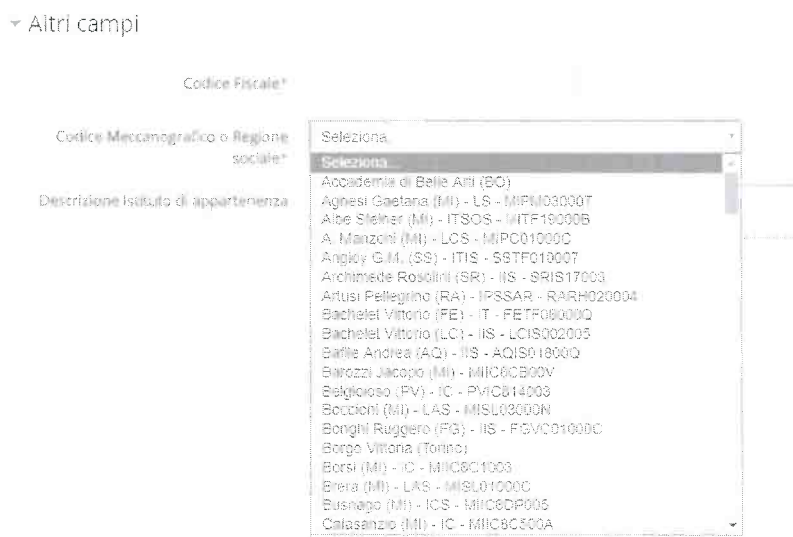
Altri campi

Codice Fiscale*

Codice Meccanografico o Regione sociale*

Descrizione istituto di appartenenza

Seleziona...

Seleziona...
Accademia di Belle Arti (BO)
Agnesi Gaetana (MI) - LS - MIPM03000T
Albe Steiner (MI) - ITSOS - MITF19000B
A. Manzoni (MI) - LCS - MIPC01000C
Angioy G.M. (SS) - ITIS - SSTF010007
Archimede Rosolini (SR) - IIS - SRIS17003
Artusi Pellegrino (RA) - IPSSAR - RARH020004
Bachelet Vittorio (FE) - IT - FETF08000Q
Bachelet Vittorio (LC) - IIS - LCIS002005
Baffle Andrea (AQ) - IIS - AQIS01800Q
Barozzi Jacopo (MI) - MIIC8CB00V
Belgioioso (PV) - IC - PVIC814003
Boccioni (MI) - LAS - MISL03000N
Bonghi Ruggero (FG) - IIS - FGVC01000C
Borgo Vittoria (Torino)
Borsi (MI) - IC - MIIC8C1003
Brera (MI) - LAS - MISL01000C
Busnago (MI) - ICS - MIIC8DP005
Calasanzio (MI) - IC - MIIC8C500A